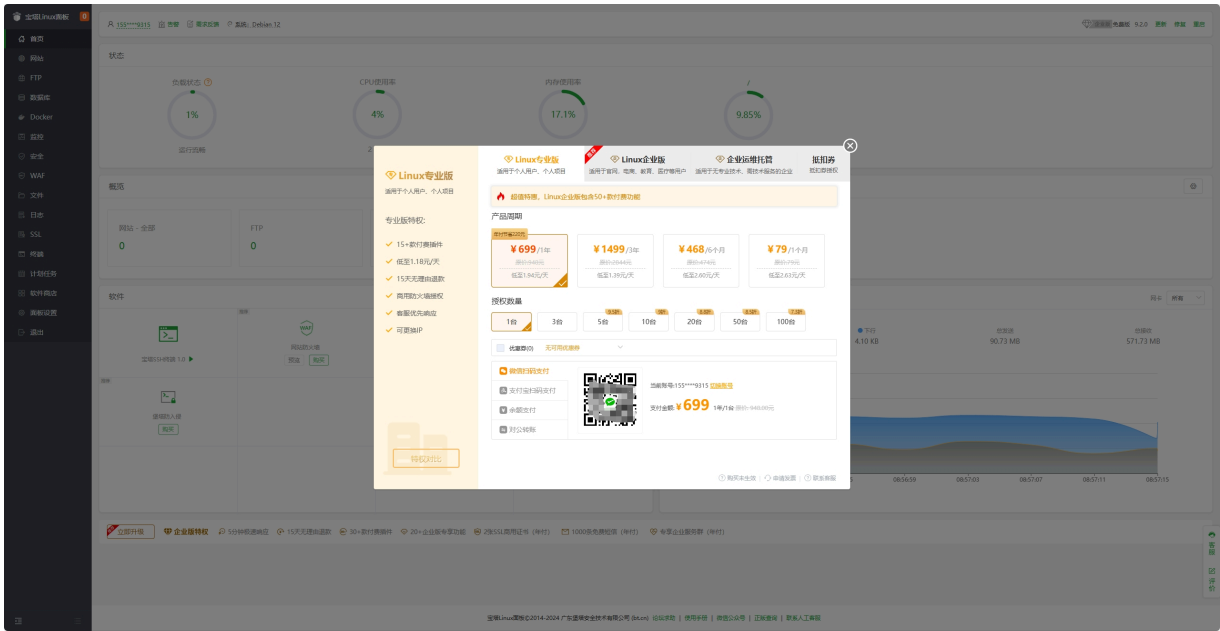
宝塔Linux面板 0
首页
网站
FTP
数据库
Docker
监控
安全
WAF
文件
日志
SSL
终端
计划任务
软件商店
面板设置
退出

155****9315 官网 需求反馈 系统: Debian 12
9.2.0 更新 修复 重启

状态
负载状态
1%
运行流畅
CPU使用率
4%
内存使用率
17.1%
9.85%

概览
网站 - 全部
0
FTP
0

软件
宝塔SSH终端 1.0
网站防火墙
堡垒机入侵
到期

Linux专业版
适用于个人用户、个人项目
专业版特权:
15+款付费插件
低至1.18元/天
15天无理由退款
商用防火墙授权
客服优先响应
可更换IP
特权对比

Linux专业版
适用于个人用户、个人项目
Linux企业版
适用于官网、电商、教育、医疗等用户
企业运维托管
适用于无专业技术、需技术服务的企业
抵扣券
抵扣券授权

超值特惠，Linux企业版包含50+款付费功能
产品周期
¥699/1年
低至1.94元/天
¥1499/3年
低至1.39元/天
¥468/6个月
低至2.60元/天
¥79/1个月
低至2.63元/天

授权数量
1台 3台 5台 10台 20台 50台 100台

优惠券(0) 无可用优惠券

微信扫码支付
支付宝扫码支付
余额支付
对公转账
当前账号:155****9315 切换账号
支付金额 ¥699 1年/1台

购买未生效 | 申请发票 | 联系客服

下行
4.10 KB
总发送
90.73 MB
总接收
571.73 MB
08:56:59 08:57:03 08:57:07 08:57:11 08:57:15

立即升级 企业版特权 5分钟极速响应 15天无理由退款 30+款付费插件 20+企业版专享功能 2张SSL商用证书(年付) 1000条免费短信(年付) 专享企业服务群(年付)

宝塔Linux面板 ©2014-2024 广东堡塔安全技术有限公司 (bt.cn) 论坛求助 | 使用手册 | 微信公众号 | 正版查询 | 联系人工客服

客服
评价